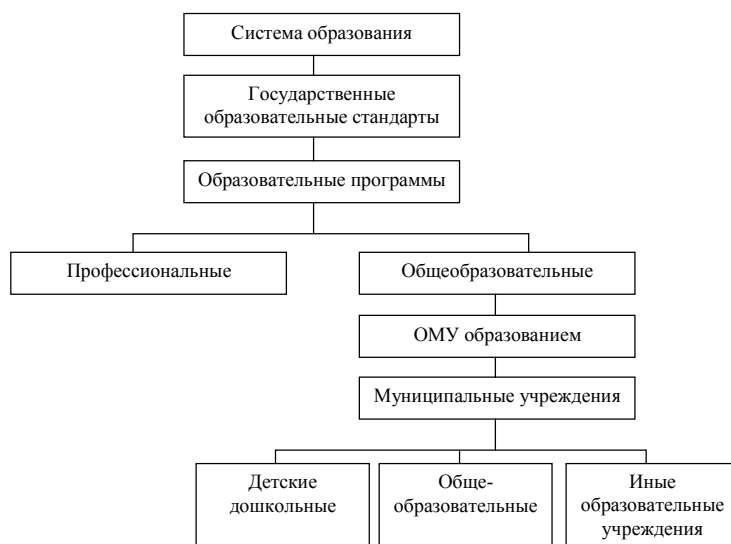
Система образования

Государственные образовательные стандарты

Образовательные программы

Профессиональные

Общеобразовательные

ОМУ образованием

Муниципальные учреждения

Детские дошкольные

Обще-образовательные

Иные образовательные учреждения